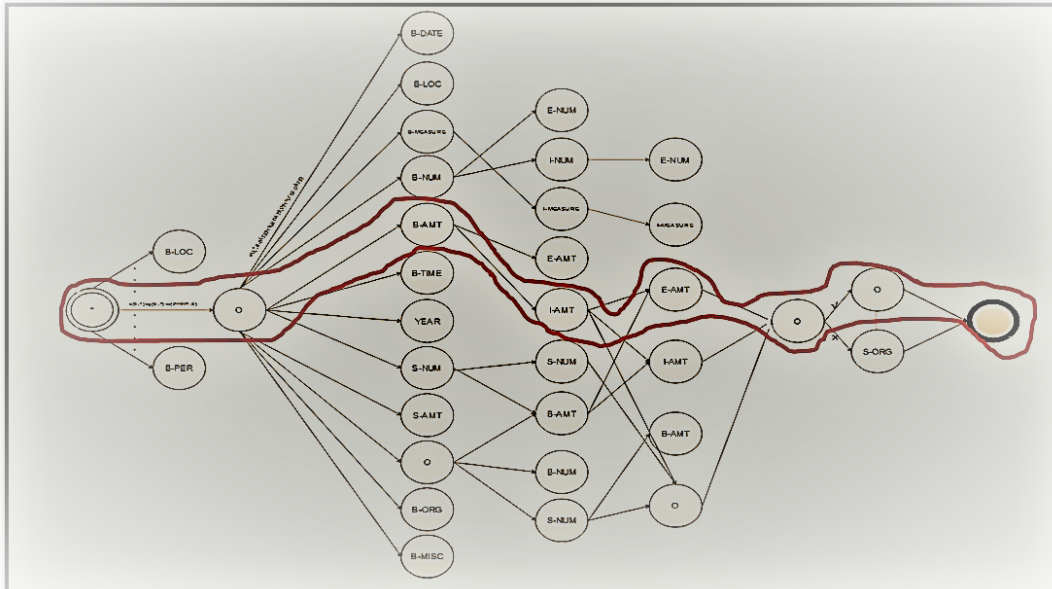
B-DATE

B-LOC

B-MEASURE

B-NUM

B-AMT

B-TIME

YEAR

S-NUM

S-AMT

O

B-ORG

B-MISC

B-LOC

B-PER

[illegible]

O

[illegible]

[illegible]

E-NUM

I-NUM

E-NUM

I-MEASURE

MEASURE

E-AMT

I-AMT

S-NUM

B-AMT

B-NUM

S-NUM

E-AMT

I-AMT

B-AMT

O

O

O

S-ORG